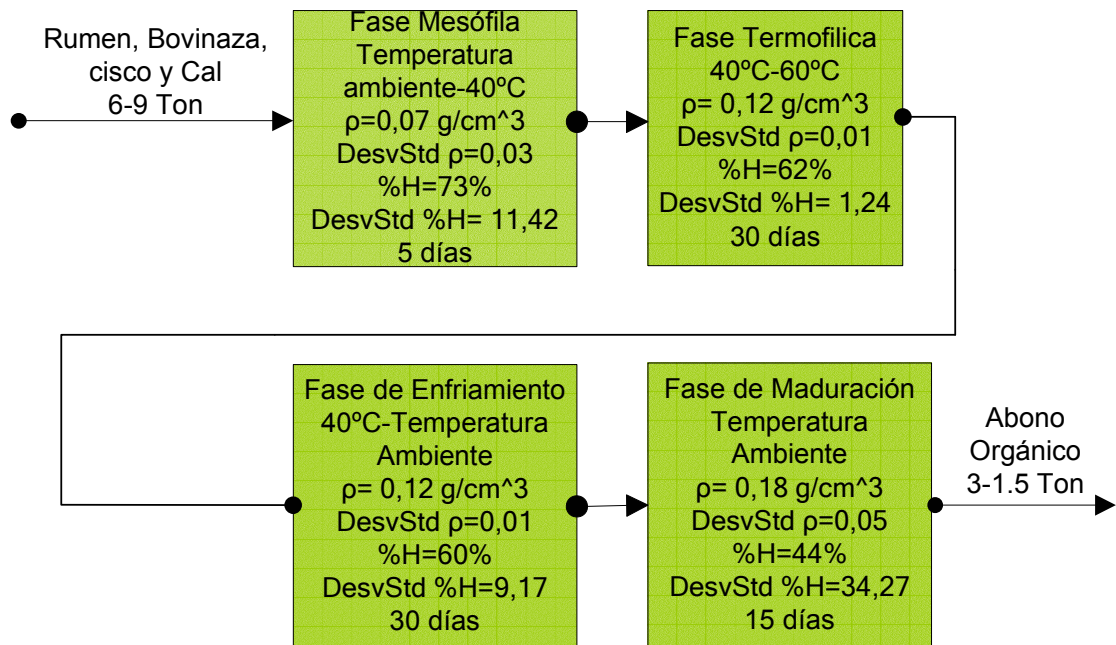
Rumen, Bovinaza, cisco y Cal
6-9 Ton

Fase Mesófila
Temperatura ambiente-40ºC
ρ=0,07 g/cm^3
DesvStd ρ=0,03
%H=73%
DesvStd %H= 11,42
5 días

Fase Termofilica
40ºC-60ºC
ρ= 0,12 g/cm^3
DesvStd ρ=0,01
%H=62%
DesvStd %H= 1,24
30 días

Fase de Enfriamiento
40ºC-Temperatura Ambiente
ρ= 0,12 g/cm^3
DesvStd ρ=0,01
%H=60%
DesvStd %H=9,17
30 días

Fase de Maduración
Temperatura Ambiente
ρ= 0,18 g/cm^3
DesvStd ρ=0,05
%H=44%
DesvStd %H=34,27
15 días

Abono Orgánico
3-1.5 Ton